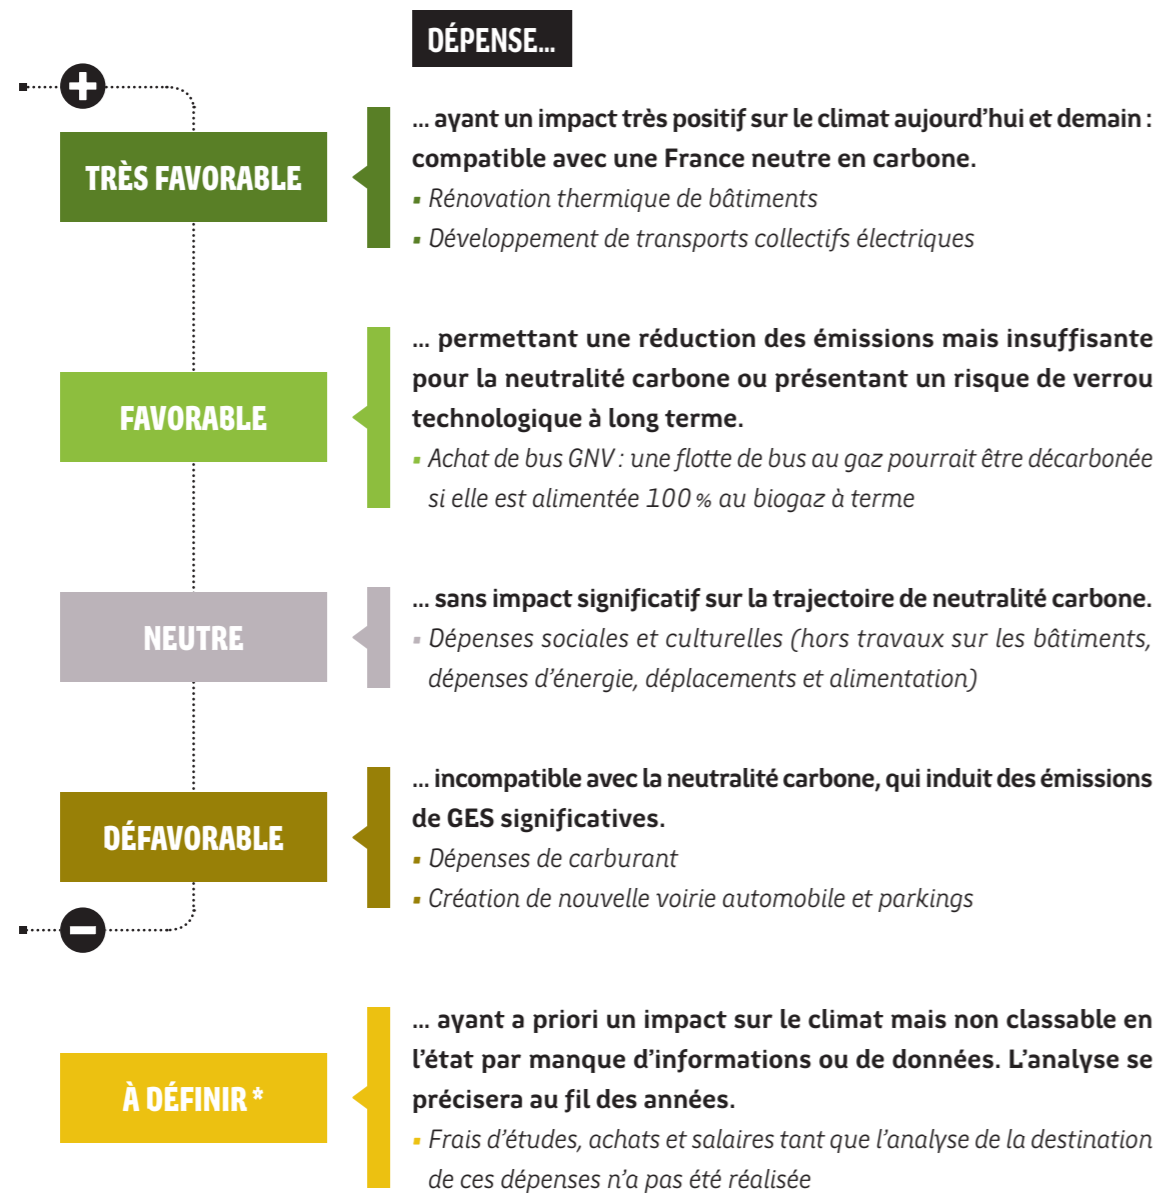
DÉPENSE...

TRÈS FAVORABLE

... ayant un impact très positif sur le climat aujourd'hui et demain : compatible avec une France neutre en carbone.

▪ Rénovation thermique de bâtiments

▪ Développement de transports collectifs électriques

FAVORABLE

... permettant une réduction des émissions mais insuffisante pour la neutralité carbone ou présentant un risque de verrou technologique à long terme.

▪ Achat de bus GNV : une flotte de bus au gaz pourrait être décarbonée si elle est alimentée 100 % au biogaz à terme

NEUTRE

... sans impact significatif sur la trajectoire de neutralité carbone.

▪ Dépenses sociales et culturelles (hors travaux sur les bâtiments, dépenses d'énergie, déplacements et alimentation)

DÉFAVORABLE

... incompatible avec la neutralité carbone, qui induit des émissions de GES significatives.

▪ Dépenses de carburant

▪ Création de nouvelle voirie automobile et parkings

À DÉFINIR *

... ayant a priori un impact sur le climat mais non classable en l'état par manque d'informations ou de données. L'analyse se précisera au fil des années.

▪ Frais d'études, achats et salaires tant que l'analyse de la destination de ces dépenses n'a pas été réalisée